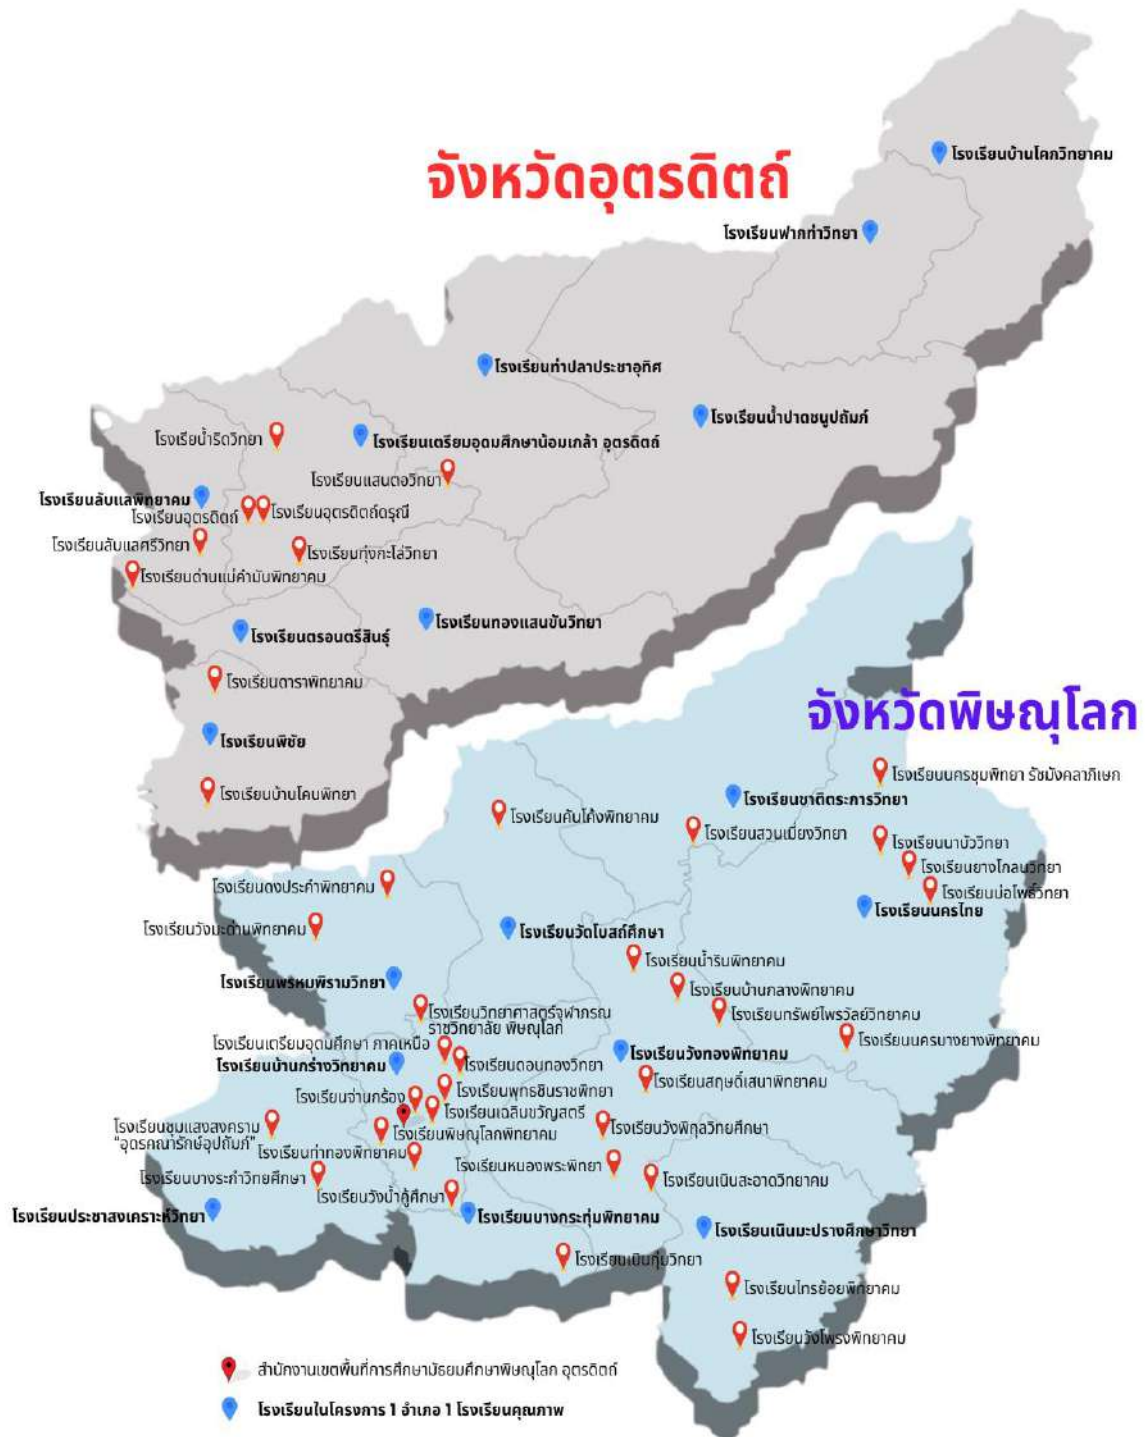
จังหวัดอุตรดิตถ์

โรงเรียนบ้านโคกวิทยาคม

โรงเรียนฟากท่าวิทยา

โรงเรียนท่าปลาประชาอุทิศ

โรงเรียนน้ำปาดชนูปถัมภ์

โรงเรียนน้ำริดวิทยา

โรงเรียนเตรียมอุดมศึกษาน้อมเกล้า อุตรดิตถ์

โรงเรียนแสนตอวิทยา

โรงเรียนลับแลพิทยาคม

โรงเรียนอุตรดิตถ์

โรงเรียนอุตรดิตถ์ดรุณี

โรงเรียนลับแลศรีวิทยา

โรงเรียนทุ่งยั้งไส้วิทยา

โรงเรียนด่านแม่คำมันพิทยาคม

โรงเรียนทองแสนขันวิทยา

โรงเรียนตรอนตรีสินธุ์

โรงเรียนดาราพิทยาคม

จังหวัดพิษณุโลก

โรงเรียนพิชัย

โรงเรียนบ้านโคนพิทยา

โรงเรียนนครชุมพิทยา รัชมังคลาภิเษก

โรงเรียนชาติตระการวิทยา

โรงเรียนคันโช้งพิทยาคม

โรงเรียนสวนเมี่ยงวิทยา

โรงเรียนนาบัววิทยา

โรงเรียนยางโกลนวิทยา

โรงเรียนบ่อโพธิ์วิทยา

โรงเรียนดงประคำพิทยาคม

โรงเรียนนครไทย

โรงเรียนวังมะด่านพิทยาคม

โรงเรียนวัดโบสถ์ศึกษา

โรงเรียนน้ำรินพิทยาคม

โรงเรียนพรหมพิรามวิทยา

โรงเรียนบ้านกลางพิทยาคม

โรงเรียนวิทยาศาสตร์จุฬาภรณราชวิทยาลัย พิษณุโลก

โรงเรียนทรัพย์ไพรวัลย์วิทยาคม

โรงเรียนเตรียมอุดมศึกษา ภาคเหนือ

โรงเรียนนครบางยางพิทยาคม

โรงเรียนบ้านกร่างวิทยาคม

โรงเรียนดอนทองวิทยา

โรงเรียนวังทองพิทยาคม

โรงเรียนจ่านกร้อง

โรงเรียนพุทธชินราชพิทยา

โรงเรียนสฤษดิ์เสนาพิทยาคม

โรงเรียนเฉลิมขวัญสตรี

โรงเรียนชุมแสงสงคราม "อุดรคณารักษ์อุปถัมภ์"

โรงเรียนพิษณุโลกพิทยาคม

โรงเรียนวังพิกุลวิทยศึกษา

โรงเรียนท่าทองพิทยาคม

โรงเรียนหนองพระพิทยา

โรงเรียนบางระกำวิทยศึกษา

โรงเรียนเนินสะอาดวิทยาคม

โรงเรียนวังน้ำคู้ศึกษา

โรงเรียนประชาสงเคราะห์วิทยา

โรงเรียนบางกระทุ่มพิทยาคม

โรงเรียนเนินมะปรางศึกษาวิทยา

โรงเรียนเนินกุ่มวิทยา

โรงเรียนไทรย้อยพิทยาคม

โรงเรียนวังโพรงพิทยาคม

สำนักงานเขตพื้นที่การศึกษามัธยมศึกษาพิษณุโลก อุตรดิตถ์

โรงเรียนในโครงการ 1 อำเภอ 1 โรงเรียนคุณภาพ